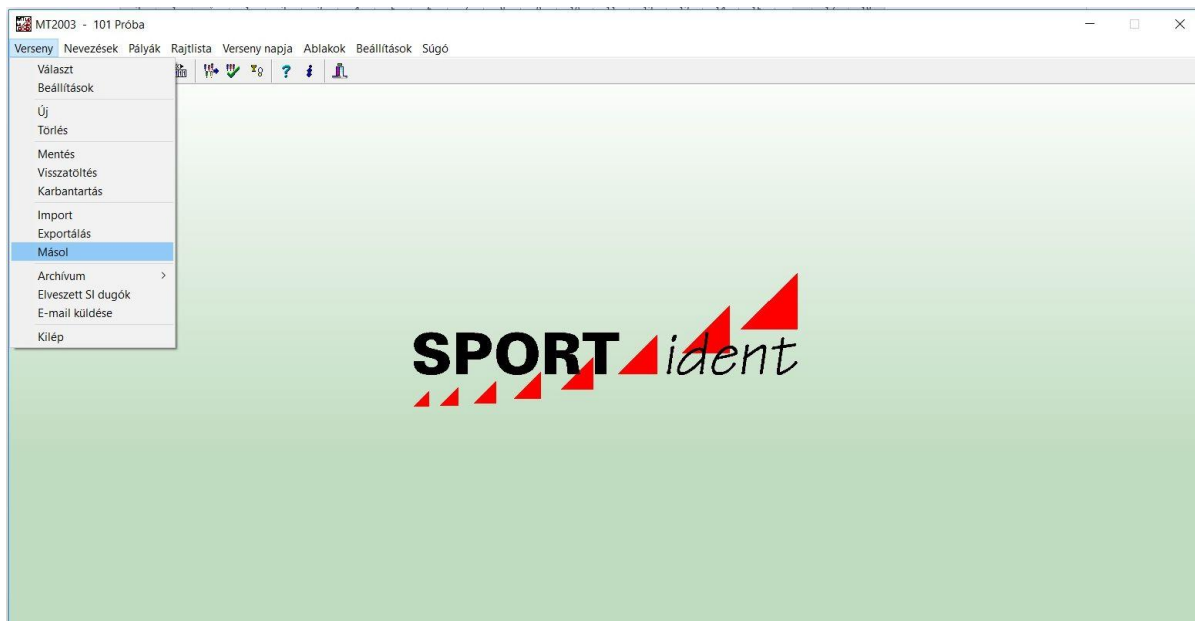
MT2003 - 101 Próba

Verseny Nevezések Pályák Rajtlista Verseny napja Ablakok Beállítások Súgó

Választ
Beállítások
Új
Törlés
Mentés
Visszatöltés
Karbantartás
Import
Exportálás
Másol
Archívum
Elveszett SI dugók
E-mail küldése
Kilép

SPORT ident